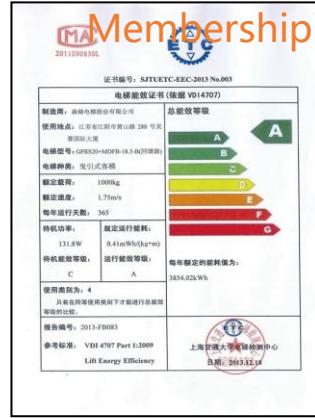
MA
2011000850L
Membership
ETC

证书编号：SJTUETC-EEC-2013 No.003

电梯能效证书（依据 VDI4707）

制造商：森赫电梯股份有限公司
使用地点：江苏省江阴市黄山路 288 号天赐国际大厦
电梯型号：GPRS20-MDFB-18.5-0(同步曳引机)
电梯种类：曳引式客梯
额定载荷：1000kg
额定速度：1.75m/s
每年运行天数：365

总能效等级
A
B
C
D
E
F
G
A

待机功率：131.8W
运行能耗：0.41mWh/(kg·m)
待机能效等级：C
运行能效等级：A

每年额定的能耗为：3854.02kWh

使用类别为：4
只有在同等使用类别下才能进行总能耗等级的比较。

报告编号：2013-FB083
参考标准：VDI 4707 Part 1:2009
Lift Energy Efficiency

上海交通大学电梯检测中心
日期：2013.12.18